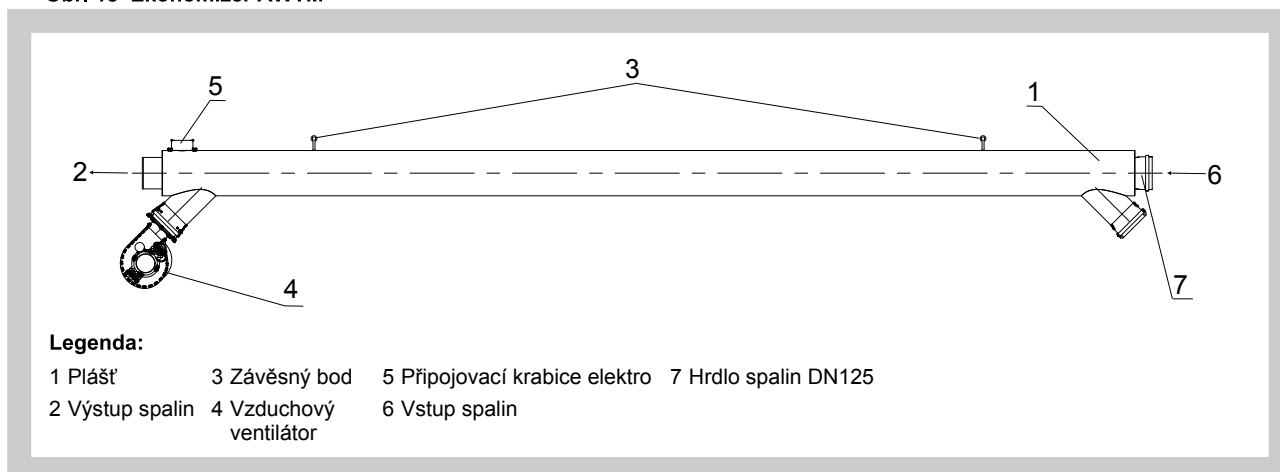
Obr. 10 Ekonomizér AWHR

3
5
1
2
6
4
7

Legenda:

| 1 Plášť | 3 Závěsný bod | 5 Připojovací krabice elektro | 7 Hrdlo spalin DN125 |
|---|---|---|---|
| 2 Výstup spalin | 4 Vzduchový ventilátor | 6 Vstup spalin | |